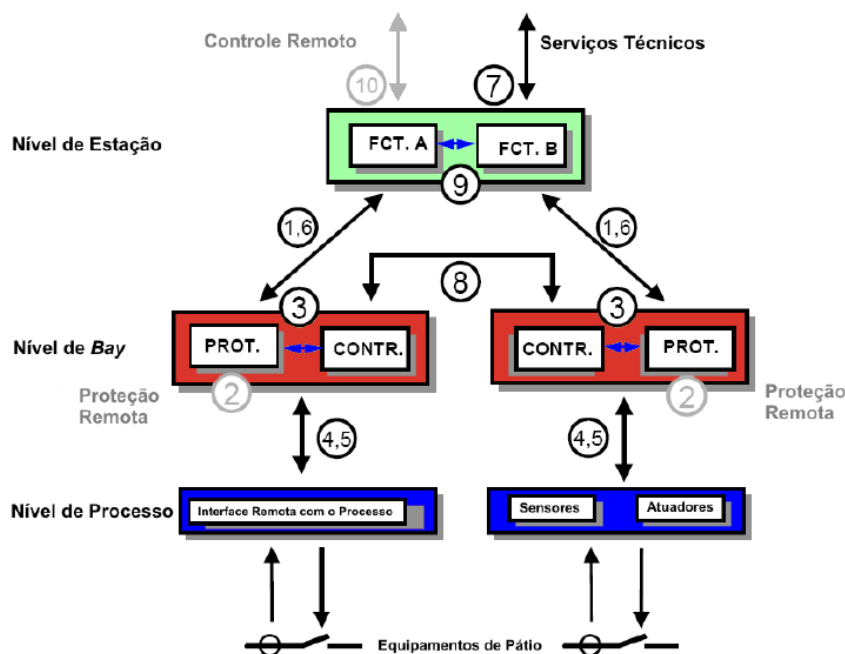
Controle Remoto

Serviços Técnicos

10

7

Nível de Estação

FCT. A

FCT. B

9

1,6

1,6

8

3

3

Nível de *Bay*

PROT.

CONTR.

CONTR.

PROT.

Proteção Remota

2

2

Proteção Remota

4,5

4,5

Nível de Processo

Interface Remota com o Processo

Sensores

Atuadores

Equipamentos de Pátio